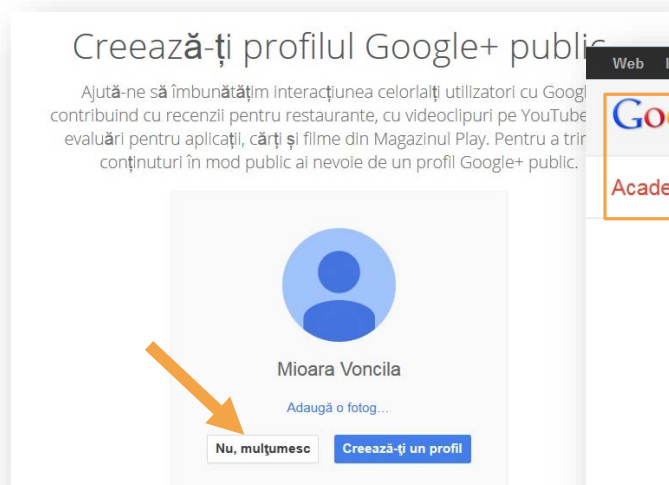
Creează-ți profilul Google+ public

Ajută-ne să îmbunătățim interacțiunea celorlalți utilizatori cu Googl contribuind cu recenzii pentru restaurante, cu videoclipuri pe YouTube evaluări pentru aplicații, cărți și filme din Magazinul Play. Pentru a trir conținuturi în mod public ai nevoie de un profil Google+ public.

Mioara Voncila

Adaugă o fotog...

Nu, mulțumesc

Creează-ți un profil

Web

Goo

Acade